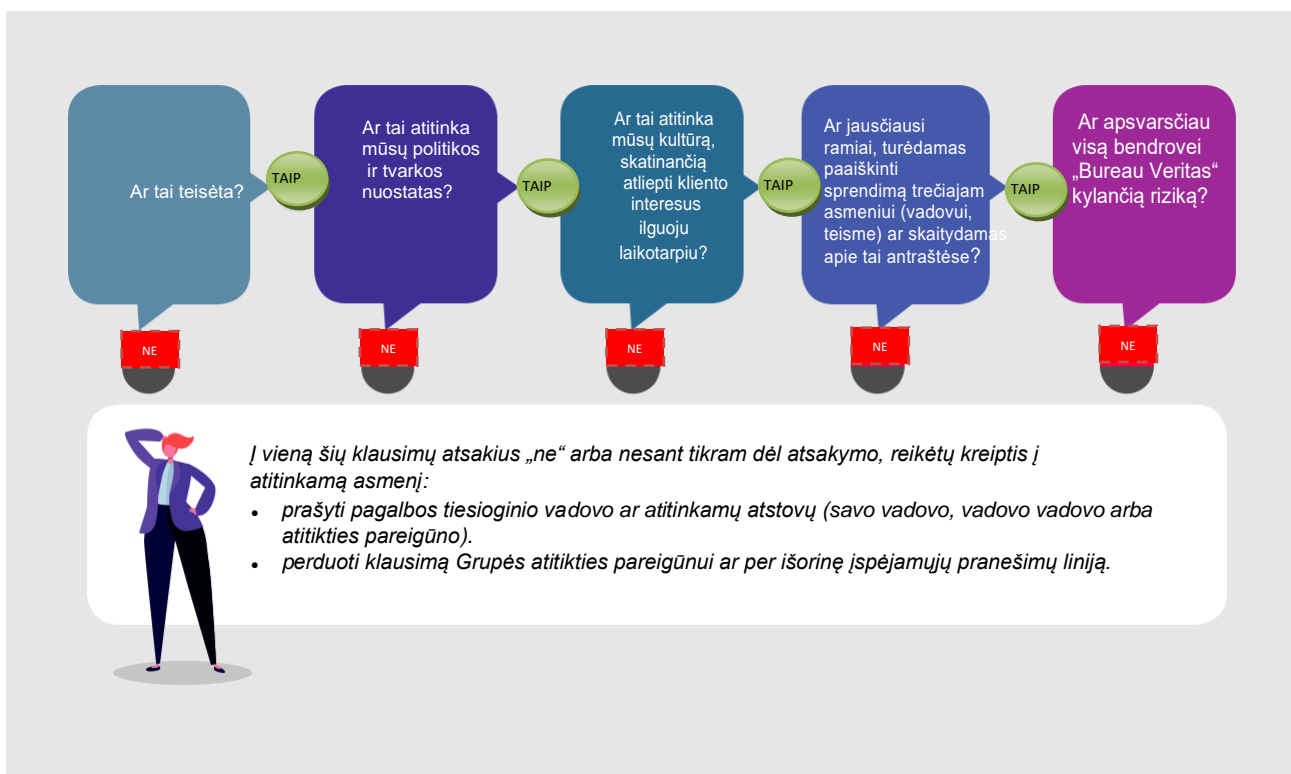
Ar tai teisėta?

TAIP

Ar tai atitinka mūsų politikos ir tvarkos nuostatas?

TAIP

Ar tai atitinka mūsų kultūrą, skatinančią atliepti kliento interesus ilguoju laikotarpiu?

TAIP

Ar jausčiausi ramiai, turėdamas paaiškinti sprendimą trečiajam asmeniui (vadovui, teisme) ar skaitydamas apie tai antraštėse?

TAIP

Ar apsvarsčiau visą bendrovei „Bureau Veritas“ kylančią riziką?

NE

NE

NE

NE

NE

Į vieną šių klausimų atsakius „ne“ arba nesant tikram dėl atsakymo, reikėtų kreiptis į atitinkamą asmenį:

• prašyti pagalbos tiesioginio vadovo ar atitinkamų atstovų (savo vadovo, vadovo vadovo arba atitikties pareigūno).
• perduoti klausimą Grupės atitikties pareigūnui ar per išorinę įspėjamųjų pranešimų liniją.